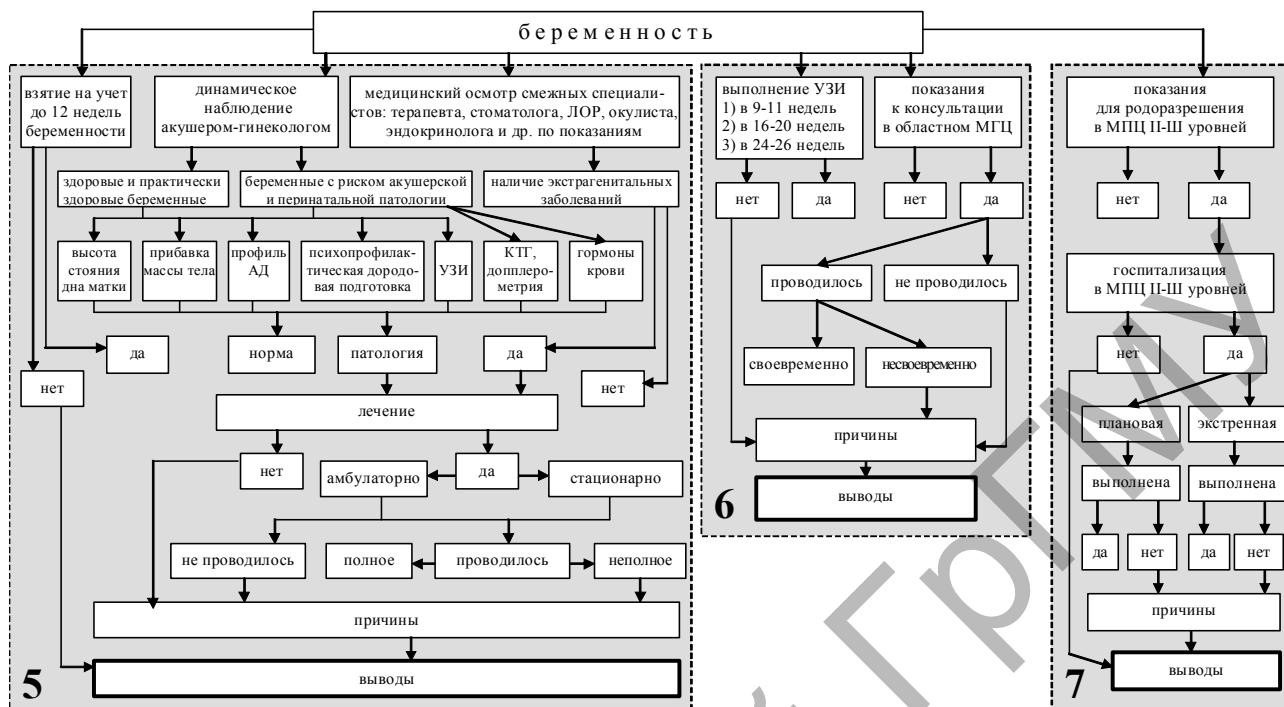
беременность

взятие на учет до 12 недель беременности

динамическое наблюдение акушером-гинекологом

медицинский осмотр смежных специалистов: терапевта, стоматолога, ЛОР, окулиста, эндокринолога и др. по показаниям

здоровые и практически здоровые беременные

беременные с риском акушерской и перинатальной патологии

наличие экстрагенитальных заболеваний

высота стояния дна матки

прибавка массы тела

профиль АД

психопрофилактическая дородовая подготовка

УЗИ

КТГ, допплерометрия

гормоны крови

да

норма

патология

да

нет

нет

лечение

нет

амбулаторно

да

стационарно

не проводилось

полное

проводилось

неполное

причины

5

выводы

выполнение УЗИ
1) в 9-11 недель
2) в 16-20 недель
3) в 24-26 недель

показания к консультации в областном МГЦ

нет

да

нет

да

проводилось

не проводилось

своевременно

несвоевременно

причины

6

выводы

показания для родоразрешения в МПЦ II-III уровней

нет

да

госпитализация в МПЦ II-III уровней

нет

да

плановая

экстренная

выполнена

выполнена

да

нет

да

нет

причины

7

выводы

ГрГМУ